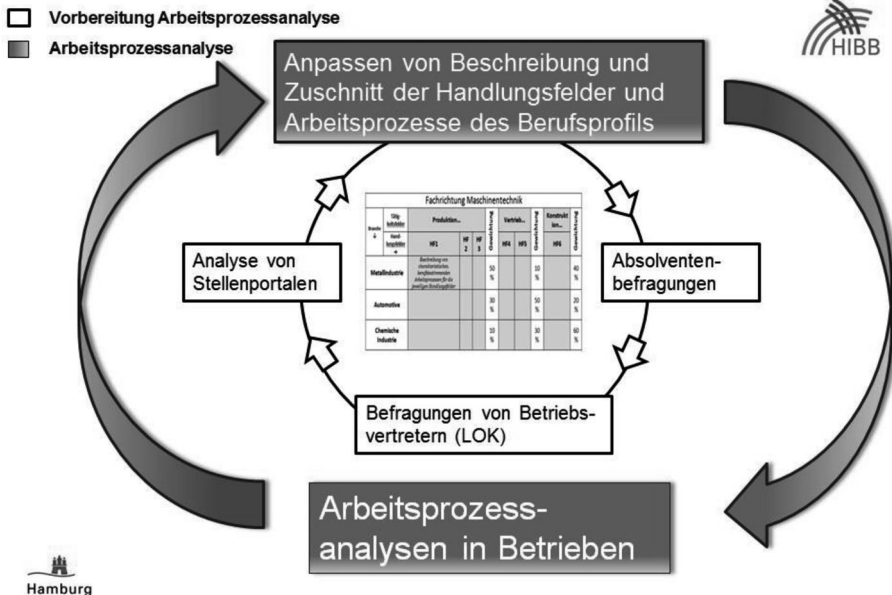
Vorbereitung Arbeitsprozessanalyse

Arbeitsprozessanalyse

HIBB

Anpassen von Beschreibung und Zuschnitt der Handlungsfelder und Arbeitsprozesse des Berufsprofils

Fachrichtung Maschinentechnik

| Branche | Übg. Tätigkeiten / Handlungsfelder | Produktion... | | | Gewichtung | Vertrieb... | | Gewichtung | Konstruktion... | Gewichtung |
|---|---|---|---|---|---|---|---|---|---|---|
| | | HF1 | HF 2 | HF 3 | | HF4 | HF5 | | HF6 | |
| Metallindustrie | | Beschreibung von charakteristischen, berufsbestimmenden Arbeitsprozessen für die jeweiligen Handlungsfelder | | | 50 % | | | 10 % | | 40 % |
| Automotive | | | | | 30 % | | | 50 % | | 20 % |
| Chemische Industrie | | | | | 10 % | | | 30 % | | 60 % |

Analyse von Stellenportalen

Absolventen-befragungen

Befragungen von Betriebs-vertretern (LOK)

Arbeitsprozess-analysen in Betrieben

Hamburg